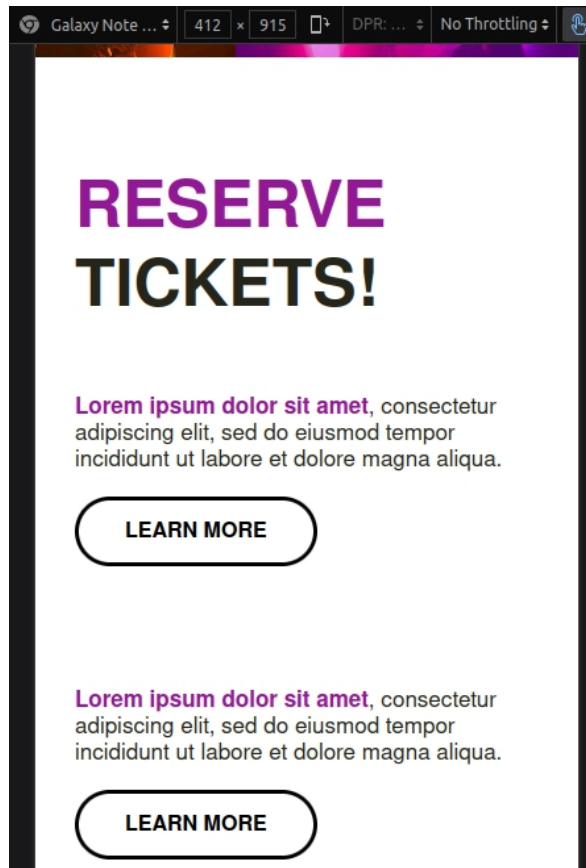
Galaxy Note ... 412 × 915 DPR: ... No Throttling

RESERVE TICKETS!

**Lorem ipsum dolor sit amet**, consectetur adipiscing elit, sed do eiusmod tempor incididunt ut labore et dolore magna aliqua.

LEARN MORE

**Lorem ipsum dolor sit amet**, consectetur adipiscing elit, sed do eiusmod tempor incididunt ut labore et dolore magna aliqua.

LEARN MORE